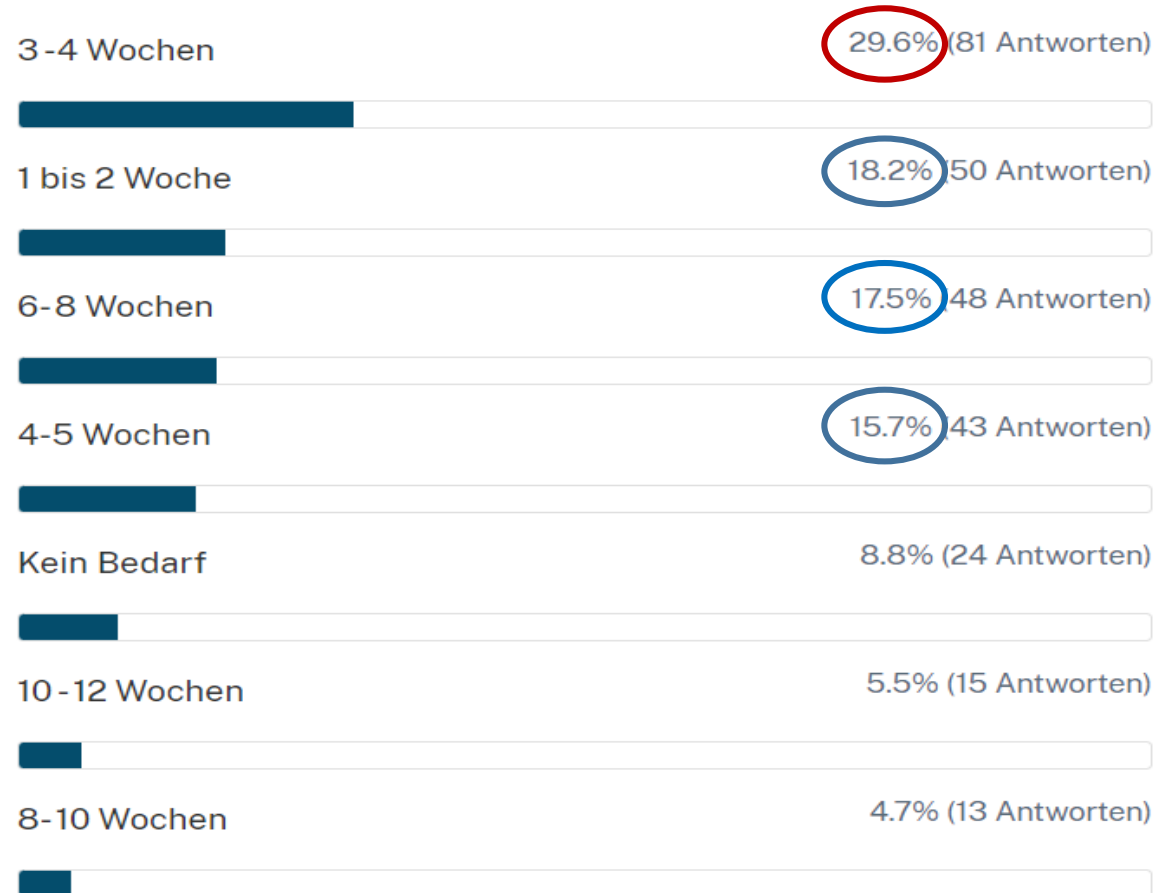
3 -4 Wochen
29.6% (81 Antworten)

1 bis 2 Woche
18.2% (50 Antworten)

6-8 Wochen
17.5% (48 Antworten)

4-5 Wochen
15.7% (43 Antworten)

Kein Bedarf
8.8% (24 Antworten)

10 -12 Wochen
5.5% (15 Antworten)

8-10 Wochen
4.7% (13 Antworten)